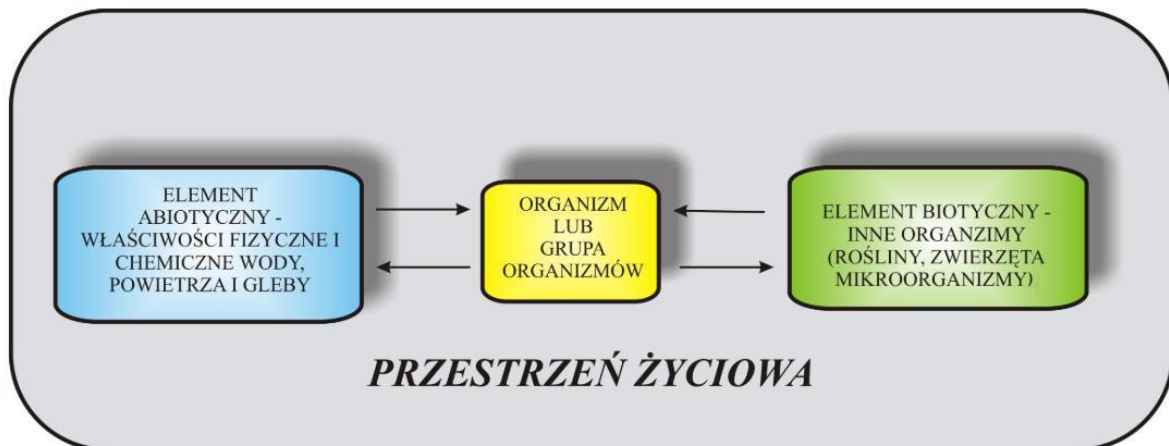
ELEMENT ABIOTYCZNY - WŁAŚCIWOŚCI FIZYCZNE I CHEMICZNE WODY, POWIETRZA I GLEBY

ORGANIZM LUB GRUPA ORGANIZMÓW

ELEMENT BIOTYCZNY - INNE ORGANZIMY (ROŚLINY, ZWIERZĘTA MIKROORGANIZMY)

PRZESTRZEŃ ŻYCIOWA